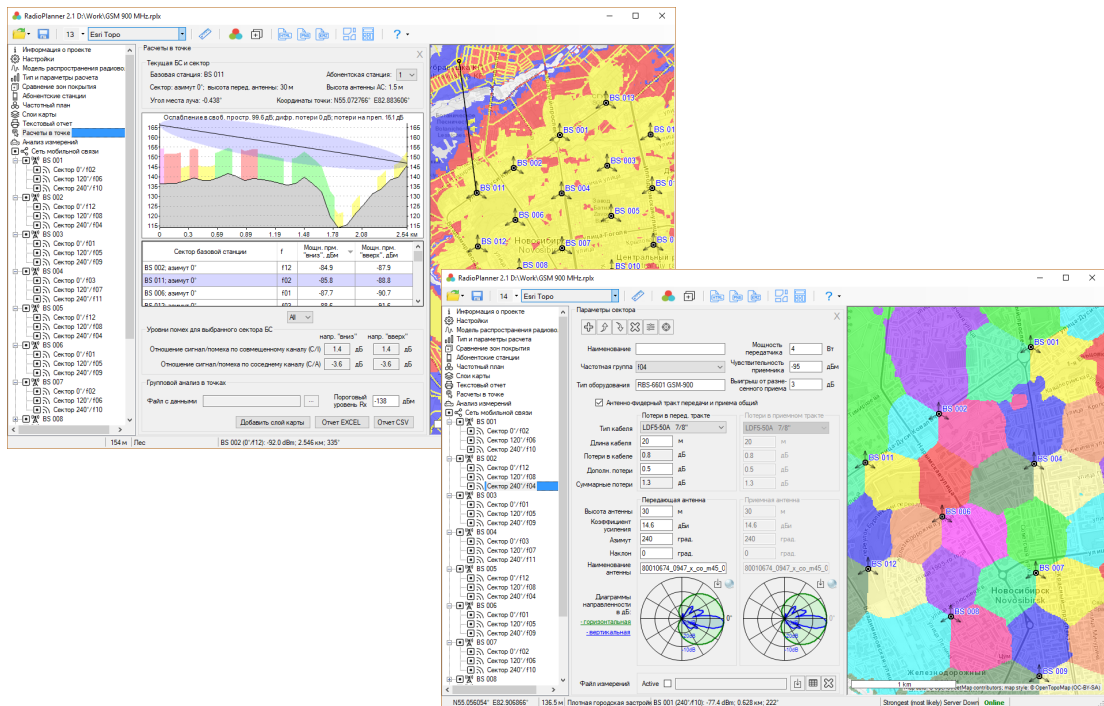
RadioPlanner 2.1 D:\Work\GSM 900 MHz.rplx

13 Esri Topo

Информация о проекте
Настройки
Модель распространения радиово...
Тип и параметры расчета
Сравнение зон покрытия
Абонентские станции
Частотный план
Слои карты
Текстовый отчет
Расчеты в точке
Анализ измерений
Сеть мобильной связи
BS 001
Сектор 0°/f02
Сектор 120°/f06
Сектор 240°/f10
BS 002
Сектор 0°/f12
Сектор 120°/f08
Сектор 240°/f04
BS 003
Сектор 0°/f01
Сектор 120°/f05
Сектор 240°/f09
BS 004
Сектор 0°/f03
Сектор 120°/f07
Сектор 240°/f11
BS 005
Сектор 0°/f12
Сектор 120°/f08
Сектор 240°/f04
BS 006
Сектор 0°/f01
Сектор 120°/f05
Сектор 240°/f09
BS 007
Сектор 0°/f02
Сектор 120°/f06
Сектор 240°/f10
BS 008

Расчеты в точке

Текущая БС и сектор
Базовая станция: BS 011
Абонентская станция: 1
Сектор: азимут 0°; высота перед. антенны: 30 м
Высота антенны АС: 1.5 м
Угол места луча: -0.438°
Координаты точки: N55.072766° E82.883606°

Ослабление в своб. простр. 99.6 дБ; дифр. потери 0 дБ; потери на преп. 151 дБ

165 160 155 150 145 140 135 130 125 120 115
0 0.3 0.59 0.89 1.19 1.48 1.78 2.08 2.54 км

| Сектор базовой станции | f | Мощн. прм. "вниз", дБм | Мощн. прм. "вверх", дБм |
|---|---|---|---|
| BS 002; азимут 0° | f12 | -84.9 | -87.9 |
| BS 011; азимут 0° | f02 | -85.8 | -88.8 |
| BS 006; азимут 0° | f01 | -87.7 | -90.7 |

All

Уровни помех для выбранного сектора БС
напр. "вниз" напр. "вверх"
Отношение сигнал/помеха по совмещенному каналу (C/I) 1.4 дБ 1.4 дБ
Отношение сигнал/помеха по соседнему каналу (C/A) -3.6 дБ -3.6 дБ

Групповой анализ в точках
Файл с данными ...
Пороговый уровень Rx -138 дБм
Добавить слой карты Отчет EXCEL Отчет CSV

154 м Лес BS 002 (0°/f12): -92.0 dBm; 2.546 km; 335°

BS 013 BS 001 BS 002 BS 003 BS 011 BS 004 BS 006 BS 005 BS 012 BS 007 BS 008 BS 010 Новосибирск Novosibirsk

RadioPlanner 2.1 D:\Work\GSM 900 MHz.rplx

14 Esri Topo

Параметры сектора

Наименование
Мощность передатчика 4 Вт
Частотная группа f04
Чувствительность приемника -95 дБм
Тип оборудования RBS-6601 GSM-900
Выигрыш от разнесенного приема 3 дБ
Антенно-фидерный тракт передачи и приема общий

Потери в перед. тракте
Тип кабеля LDF5-50A 7/8"
Длина кабеля 20 м
Потери в кабеле 0.8 дБ
Дополн. потери 0.5 дБ
Суммарные потери 1.3 дБ

Потери в приемном тракте
LDF5-50A 7/8"
20 м
0.8 дБ
0.5 дБ
1.3 дБ

Передающая антенна
Высота антенны 30 м
Коэффициент усиления 14.6 дБи
Азимут 240 град.
Наклон 0 град.
Наименование антенны 80010674_0947_x_co_m45_0

Приемная антенна
30 м
14.6 дБи
240 град.
0 град.
80010674_0947_x_co_m45_0

Диаграммы направленности в дБ:
- горизонтальная
- вертикальная

0° -10dB

Файл измерений Active

N55.056054° E82.906866° 136.5 м Плотная городская застрой BS 001 (240°/f10): -77.4 dBm; 0.628 km; 222° Strongest (most likely) Server Down Online

BS 001 BS 002 BS 011 BS 004 BS 006 BS 012 BS 007 BS 008 BS 009 Новосибирск Novosibirsk Железнодорожный 1 km